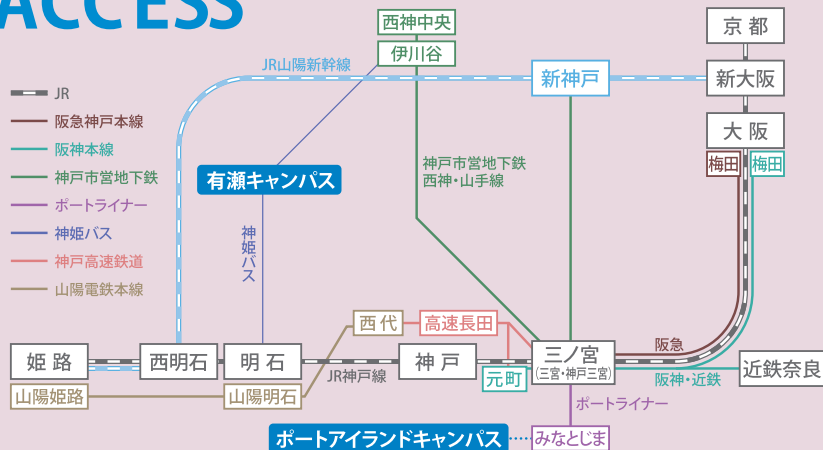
ACCESS

JR
阪急神戸本線
阪神本線
神戸市営地下鉄
ポートライナー
神姫バス
神戸高速鉄道
山陽電鉄本線

西神中央
伊川谷
JR山陽新幹線
新神戸
京都
新大阪
大阪
梅田
梅田
神戸市営地下鉄 西神・山手線
有瀬キャンパス
神姫バス
姫路
西明石
明石
西代
高速長田
神戸
三ノ宮
(三宮・神戸三宮)
阪急
近鉄奈良
元町
JR神戸線
阪神・近鉄
山陽姫路
山陽明石
ポートライナー
ポートアイランドキャンパス
みなとじま